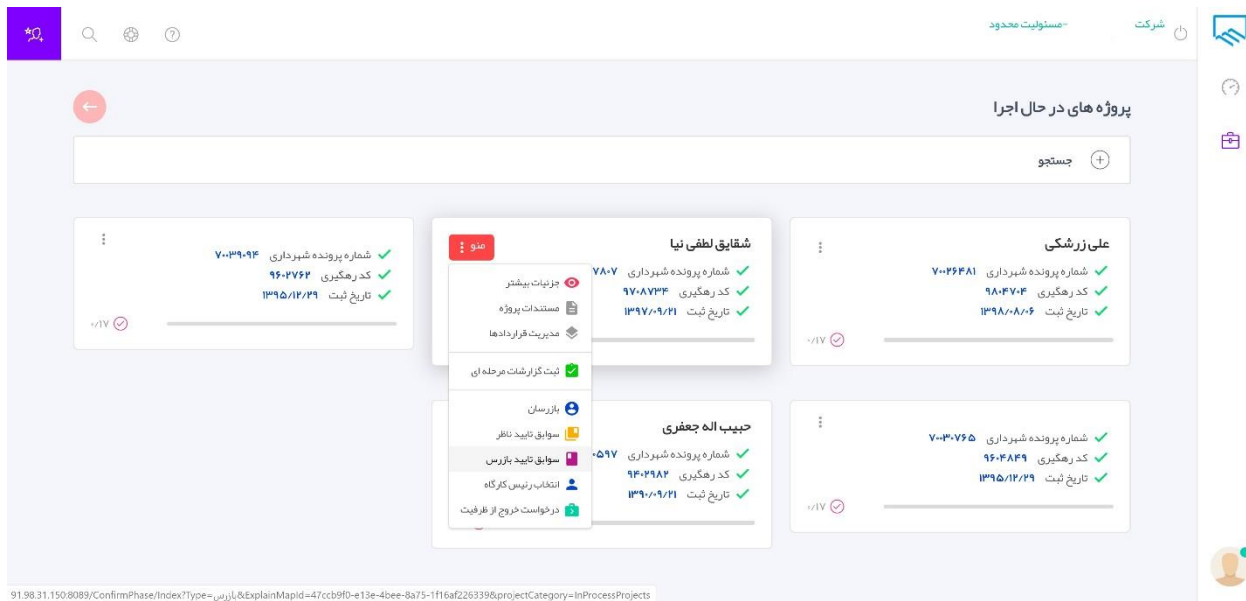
شرکت -مسئولیت محدود

پروژه های در حال اجرا

جستجو

علی زرشکی
شماره پرونده شهرداری ۷۰۰۲۶۴۸۱
کد رهگیری ۹۸۰۴۷۰۴
تاریخ ثبت ۱۳۹۸/۰۸/۰۶
۰/۱۷

شقایق لطفی نیا
منو
شماره پرونده شهرداری ۷۸۰۷
کد رهگیری ۹۷۰۸۷۳۴
تاریخ ثبت ۱۳۹۷/۰۹/۲۱

جزئیات بیشتر
مستندات پروژه
مدیریت قراردادها
ثبت گزارشات مرحله ای
بازرسان
سوابق تایید ناظر
سوابق تایید بازرس
انتخاب رئیس کارگاه
درخواست خروج از ظرفیت

شماره پرونده شهرداری ۷۰۰۳۹۰۹۴
کد رهگیری ۹۶۰۲۷۶۲
تاریخ ثبت ۱۳۹۵/۱۲/۲۹
۰/۱۷

شماره پرونده شهرداری ۷۰۰۳۰۷۶۵
کد رهگیری ۹۶۰۴۸۴۹
تاریخ ثبت ۱۳۹۵/۱۲/۲۹
۰/۱۷

حبیب اله جعفری
شماره پرونده شهرداری ۰۵۹۷
کد رهگیری ۹۴۰۲۹۸۲
تاریخ ثبت ۱۳۹۰/۰۹/۲۱

91.98.31.150:8089/ConfirmPhase/Index?Type=بازرس&ExplainMapId=47ccb9f0-e13e-4bee-8a75-1f16af226339&projectCategory=InProcessProjects